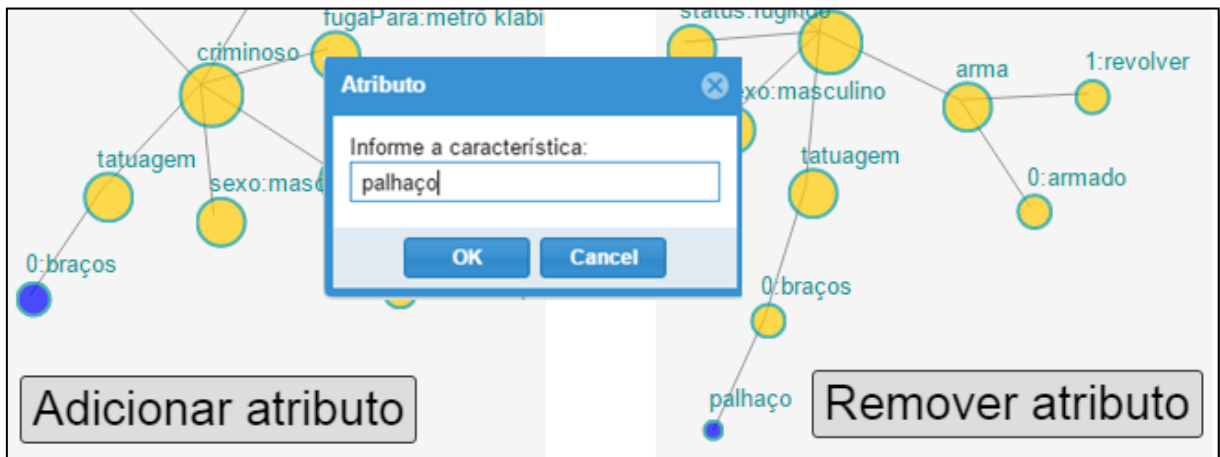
fugaPara:metrô klabi
criminoso
tatuagem
sexo:masc
0:braços
Atributo
Informe a característica:
palhaço
OK
Cancel
Adicionar atributo
status:fugindo
xo:masculino
arma
1:revolver
tatuagem
0:armado
0:braços
palhaço
Remover atributo